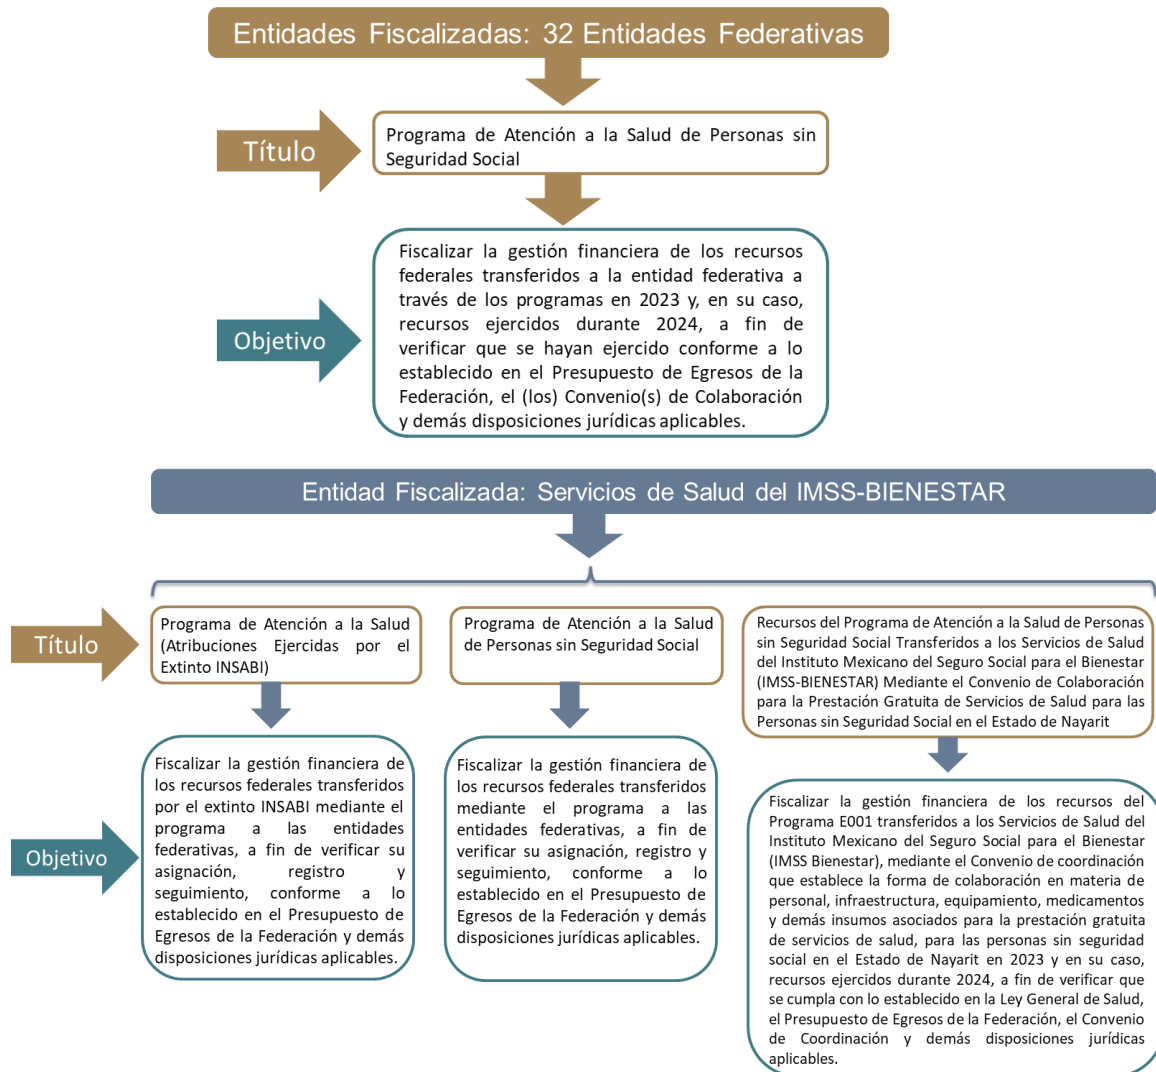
Entidades Fiscalizadas: 32 Entidades Federativas

Título

Programa de Atención a la Salud de Personas sin Seguridad Social

Objetivo

Fiscalizar la gestión financiera de los recursos federales transferidos a la entidad federativa a través de los programas en 2023 y, en su caso, recursos ejercidos durante 2024, a fin de verificar que se hayan ejercido conforme a lo establecido en el Presupuesto de Egresos de la Federación, el (los) Convenio(s) de Colaboración y demás disposiciones jurídicas aplicables.

Entidad Fiscalizada: Servicios de Salud del IMSS-BIENESTAR

Título

Programa de Atención a la Salud (Atribuciones Ejercidas por el Extinto INSABI)

Programa de Atención a la Salud de Personas sin Seguridad Social

Recursos del Programa de Atención a la Salud de Personas sin Seguridad Social Transferidos a los Servicios de Salud del Instituto Mexicano del Seguro Social para el Bienestar (IMSS-BIENESTAR) Mediante el Convenio de Colaboración para la Prestación Gratuita de Servicios de Salud para las Personas sin Seguridad Social en el Estado de Nayarit

Objetivo

Fiscalizar la gestión financiera de los recursos federales transferidos por el extinto INSABI mediante el programa a las entidades federativas, a fin de verificar su asignación, registro y seguimiento, conforme a lo establecido en el Presupuesto de Egresos de la Federación y demás disposiciones jurídicas aplicables.

Fiscalizar la gestión financiera de los recursos federales transferidos mediante el programa a las entidades federativas, a fin de verificar su asignación, registro y seguimiento, conforme a lo establecido en el Presupuesto de Egresos de la Federación y demás disposiciones jurídicas aplicables.

Fiscalizar la gestión financiera de los recursos del Programa E001 transferidos a los Servicios de Salud del Instituto Mexicano del Seguro Social para el Bienestar (IMSS Bienestar), mediante el Convenio de coordinación que establece la forma de colaboración en materia de personal, infraestructura, equipamiento, medicamentos y demás insumos asociados para la prestación gratuita de servicios de salud, para las personas sin seguridad social en el Estado de Nayarit en 2023 y en su caso, recursos ejercidos durante 2024, a fin de verificar que se cumpla con lo establecido en la Ley General de Salud, el Presupuesto de Egresos de la Federación, el Convenio de Coordinación y demás disposiciones jurídicas aplicables.